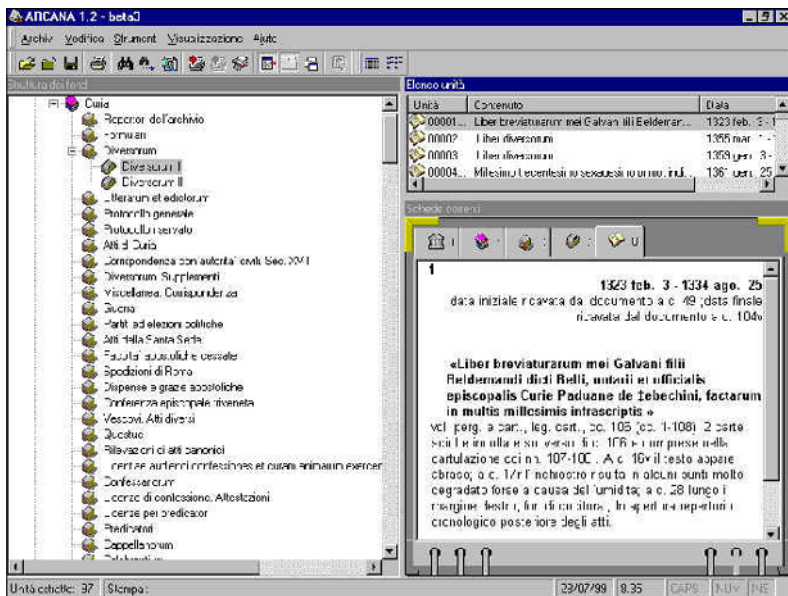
ARCANA 1.2 - beta3

Archivi Modifica Strumenti Visualizzazione Aiuto

Struttura dei fondi

Curia
Repertori dell'archivio
Formulari
Diversorum
Diversorum I
Diversorum II
Litterarum et edictorum
Protocollo generale
Protocollo riservato
Atti di Curia
Corrispondenza con autorità civili. Sec. XVIII
Diversorum. Supplementi
Miscellanea. Corrispondenza
Guerra
Partiti ed elezioni politiche
Atti della Santa Sede
Facoltà apostoliche cessate
Spedizioni di Roma
Dispense e grazie apostoliche
Conferenza episcopale triveneta
Vescovi. Atti diversi
Questue
Rilevazioni di atti canonici
Licentiae audiendi confessiones et curam animarum exercendi
Confessariorum
Licenze di confessione. Attestazioni
Licenze per predicatori
Predicatori
Cappellanorum
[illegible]

Elenco unità

| Unità | Contenuto | Data |
|---|---|---|
| 00001... | Liber breviaturarum mei Galvani filii Belderman... | 1323 feb. 3 - 1 |
| 00002 | Liber diversorum | 1355 mar. 1 - |
| 00003 | Liber diversorum | 1359 gen. 3 - |
| 00004... | Millesimo trecentesimo sexagesimo primo, indi... | 1361 ott. 25 |

Schede correnti

1

1323 feb. 3 - 1334 ago. 25
data iniziale ricavata dal documento a c. 49; data finale ricavata dal documento a c. 104v

«Liber breviaturarum mei Galvani filii Beldermandi dicti Belli, notarii et officialis episcopalis Curie Paduane de Tebechini, factarum in multis millesimis intrascriptis »

vol. perg. e cart., leg. cart., cc. 108 (cc. 1-108); 2 carte sciolte incollate sul verso di c. 106 e comprese nella cartulazione cc. 107-108. A c. 16v il testo appare sbiadito; a c. 17r l'inchiostro rovinato in alcuni punti molto degradato forse a causa dell'umidità; a c. 28 lungo il margine destro, foro di cucitura, l'ordine di repertorio cronologico posteriore degli atti.

Unità caricate: 37 | Stampa: | 23/07/99 | 8.35 | CAPS | NUM | INS